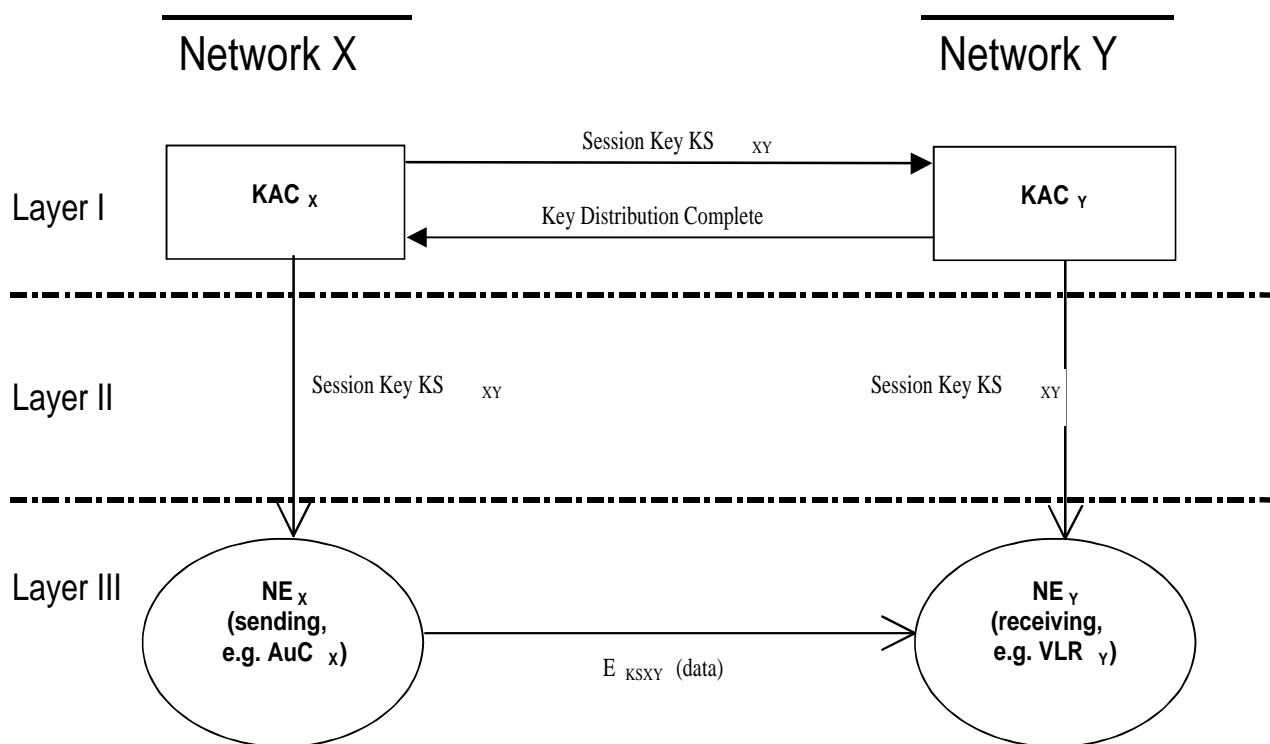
Network X

Network Y

Layer I

KAC $_X$

Session Key KS $_{XY}$

Key Distribution Complete

KAC $_Y$

Layer II

Session Key KS $_{XY}$

Session Key KS $_{XY}$

Layer III

NE $_X$ (sending, e.g. AuC $_X$)

E $_{KSXY}$ (data)

NE $_Y$ (receiving, e.g. VLR $_Y$)